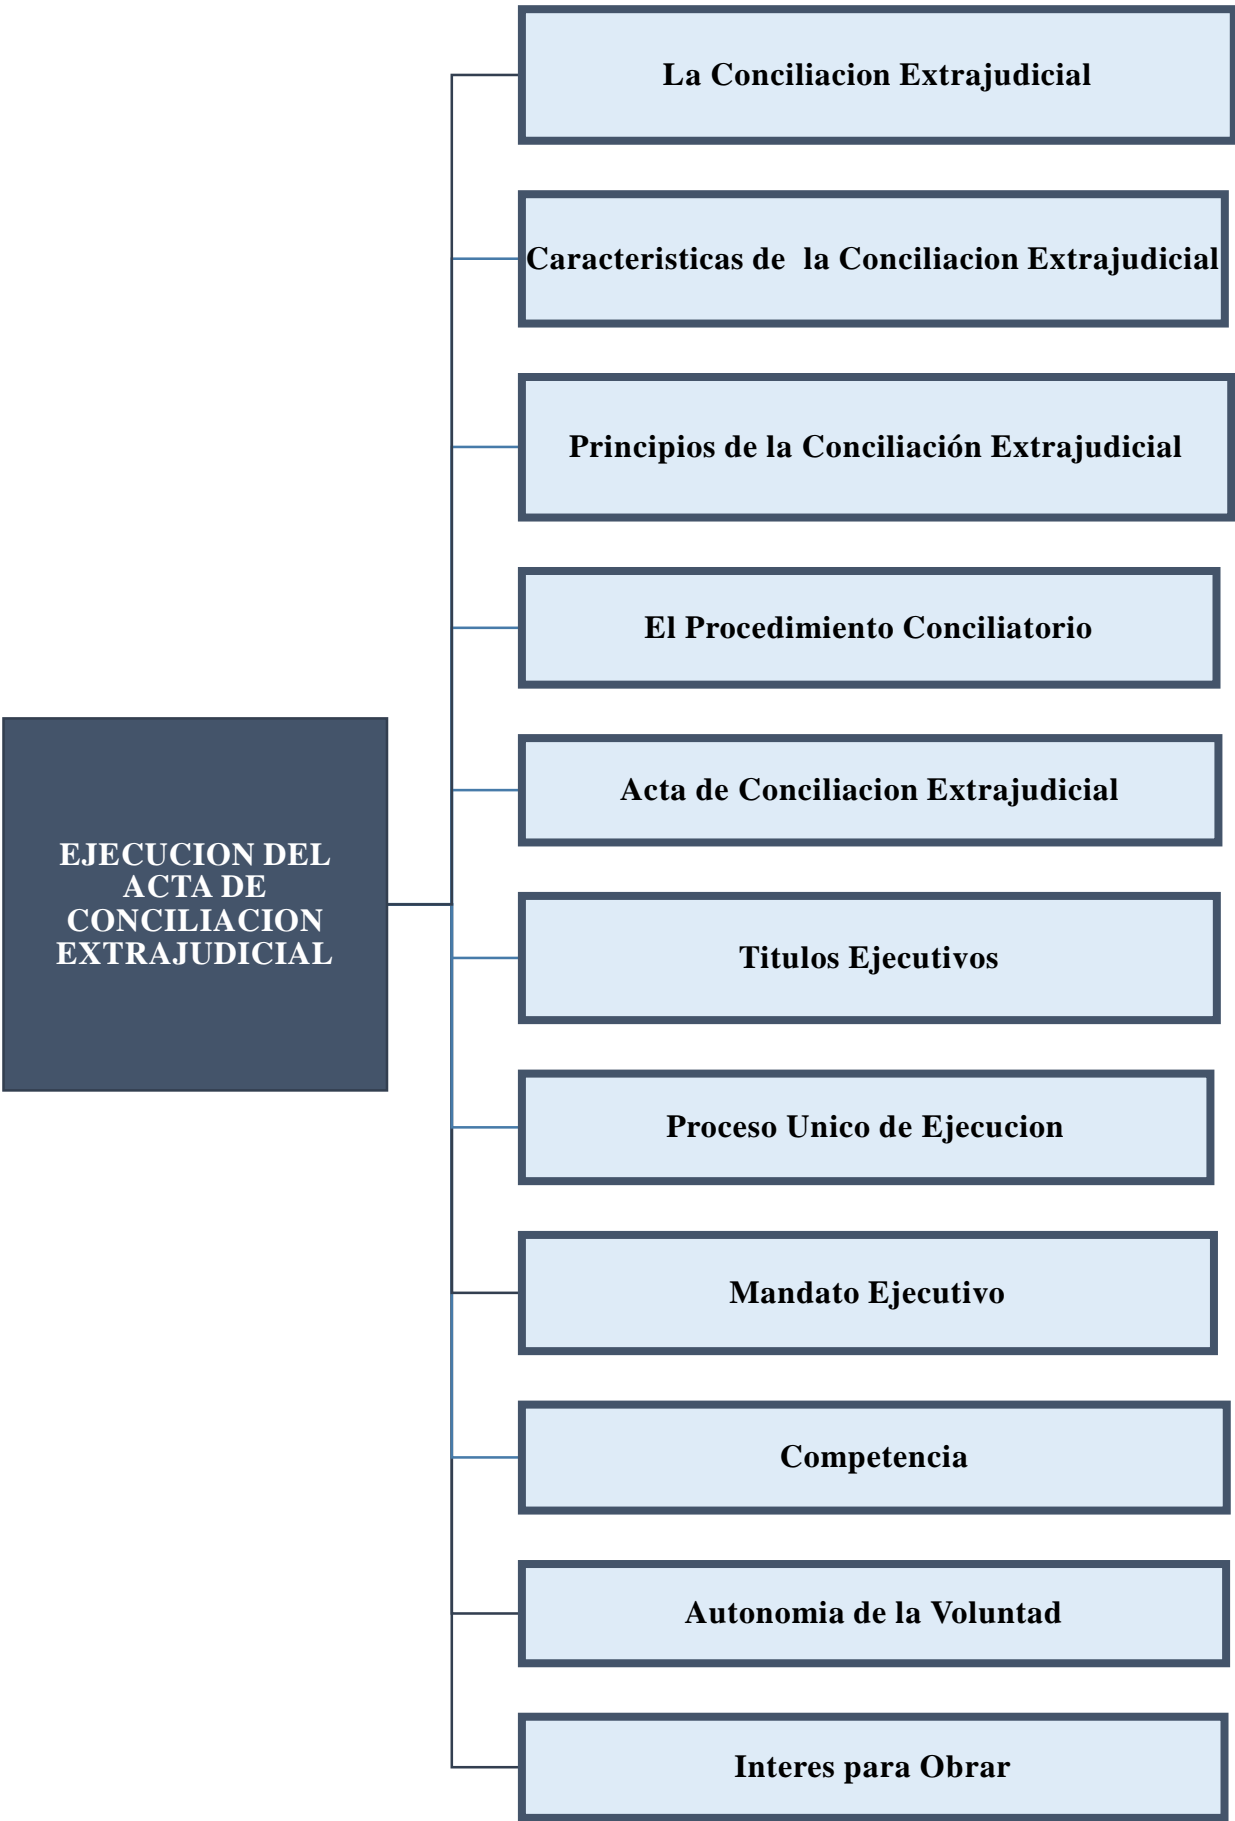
EJECUCION DEL ACTA DE CONCILIACION EXTRAJUDICIAL

La Conciliacion Extrajudicial

Caracteristicas de la Conciliacion Extrajudicial

Principios de la Conciliación Extrajudicial

El Procedimiento Conciliatorio

Acta de Conciliacion Extrajudicial

Titulos Ejecutivos

Proceso Unico de Ejecucion

Mandato Ejecutivo

Competencia

Autonomia de la Voluntad

Interes para Obrar